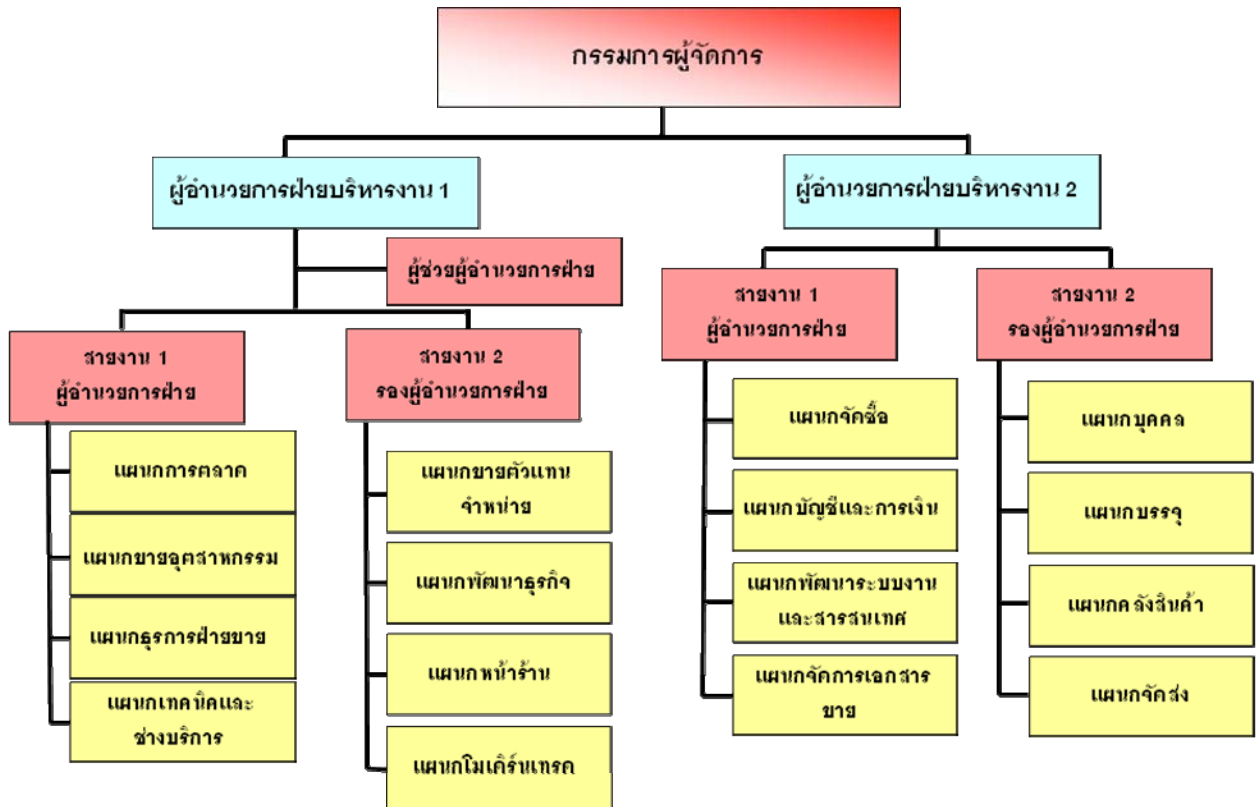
กรรมการผู้จัดการ

ผู้อำนวยการฝ่ายบริหารงาน 1

ผู้ช่วยผู้อำนวยการฝ่าย

สายงาน 1
ผู้อำนวยการฝ่าย

แผนกการตลาด

แผนกขายอุตสาหกรรม

แผนกธุรการฝ่ายขาย

แผนกเทคนิคและช่างบริการ

สายงาน 2
รองผู้อำนวยการฝ่าย

แผนกขายตัวแทนจำหน่าย

แผนกพัฒนาธุรกิจ

แผนกหน้าร้าน

แผนกโมเดิร์นเทรด

ผู้อำนวยการฝ่ายบริหารงาน 2

สายงาน 1
ผู้อำนวยการฝ่าย

แผนกจัดซื้อ

แผนกบัญชีและการเงิน

แผนกพัฒนาระบบงานและสารสนเทศ

แผนกจัดการเอกสารขาย

สายงาน 2
รองผู้อำนวยการฝ่าย

แผนกบุคคล

แผนกบรรจุ

แผนกคลังสินค้า

แผนกจัดส่ง